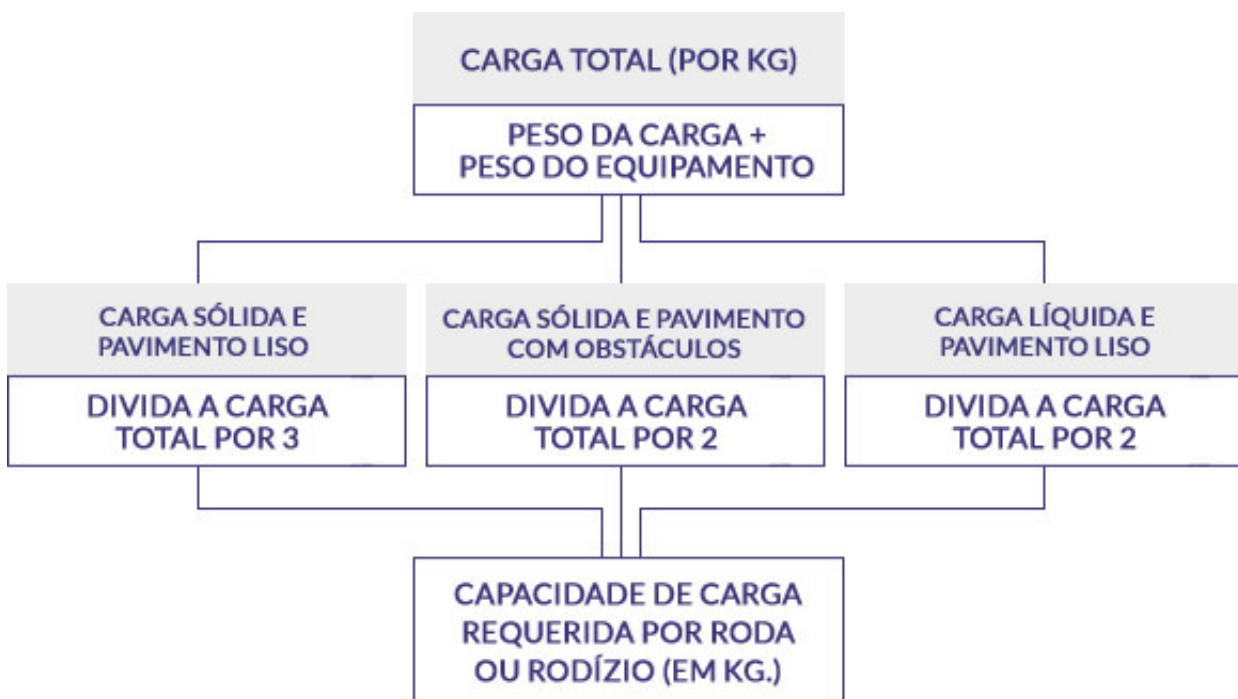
CARGA TOTAL (POR KG)

PESO DA CARGA + PESO DO EQUIPAMENTO

CARGA SÓLIDA E PAVIMENTO LISO

DIVIDA A CARGA TOTAL POR 3

CARGA SÓLIDA E PAVIMENTO COM OBSTÁCULOS

DIVIDA A CARGA TOTAL POR 2

CARGA LÍQUIDA E PAVIMENTO LISO

DIVIDA A CARGA TOTAL POR 2

CAPACIDADE DE CARGA REQUERIDA POR RODA OU RODÍZIO (EM KG.)